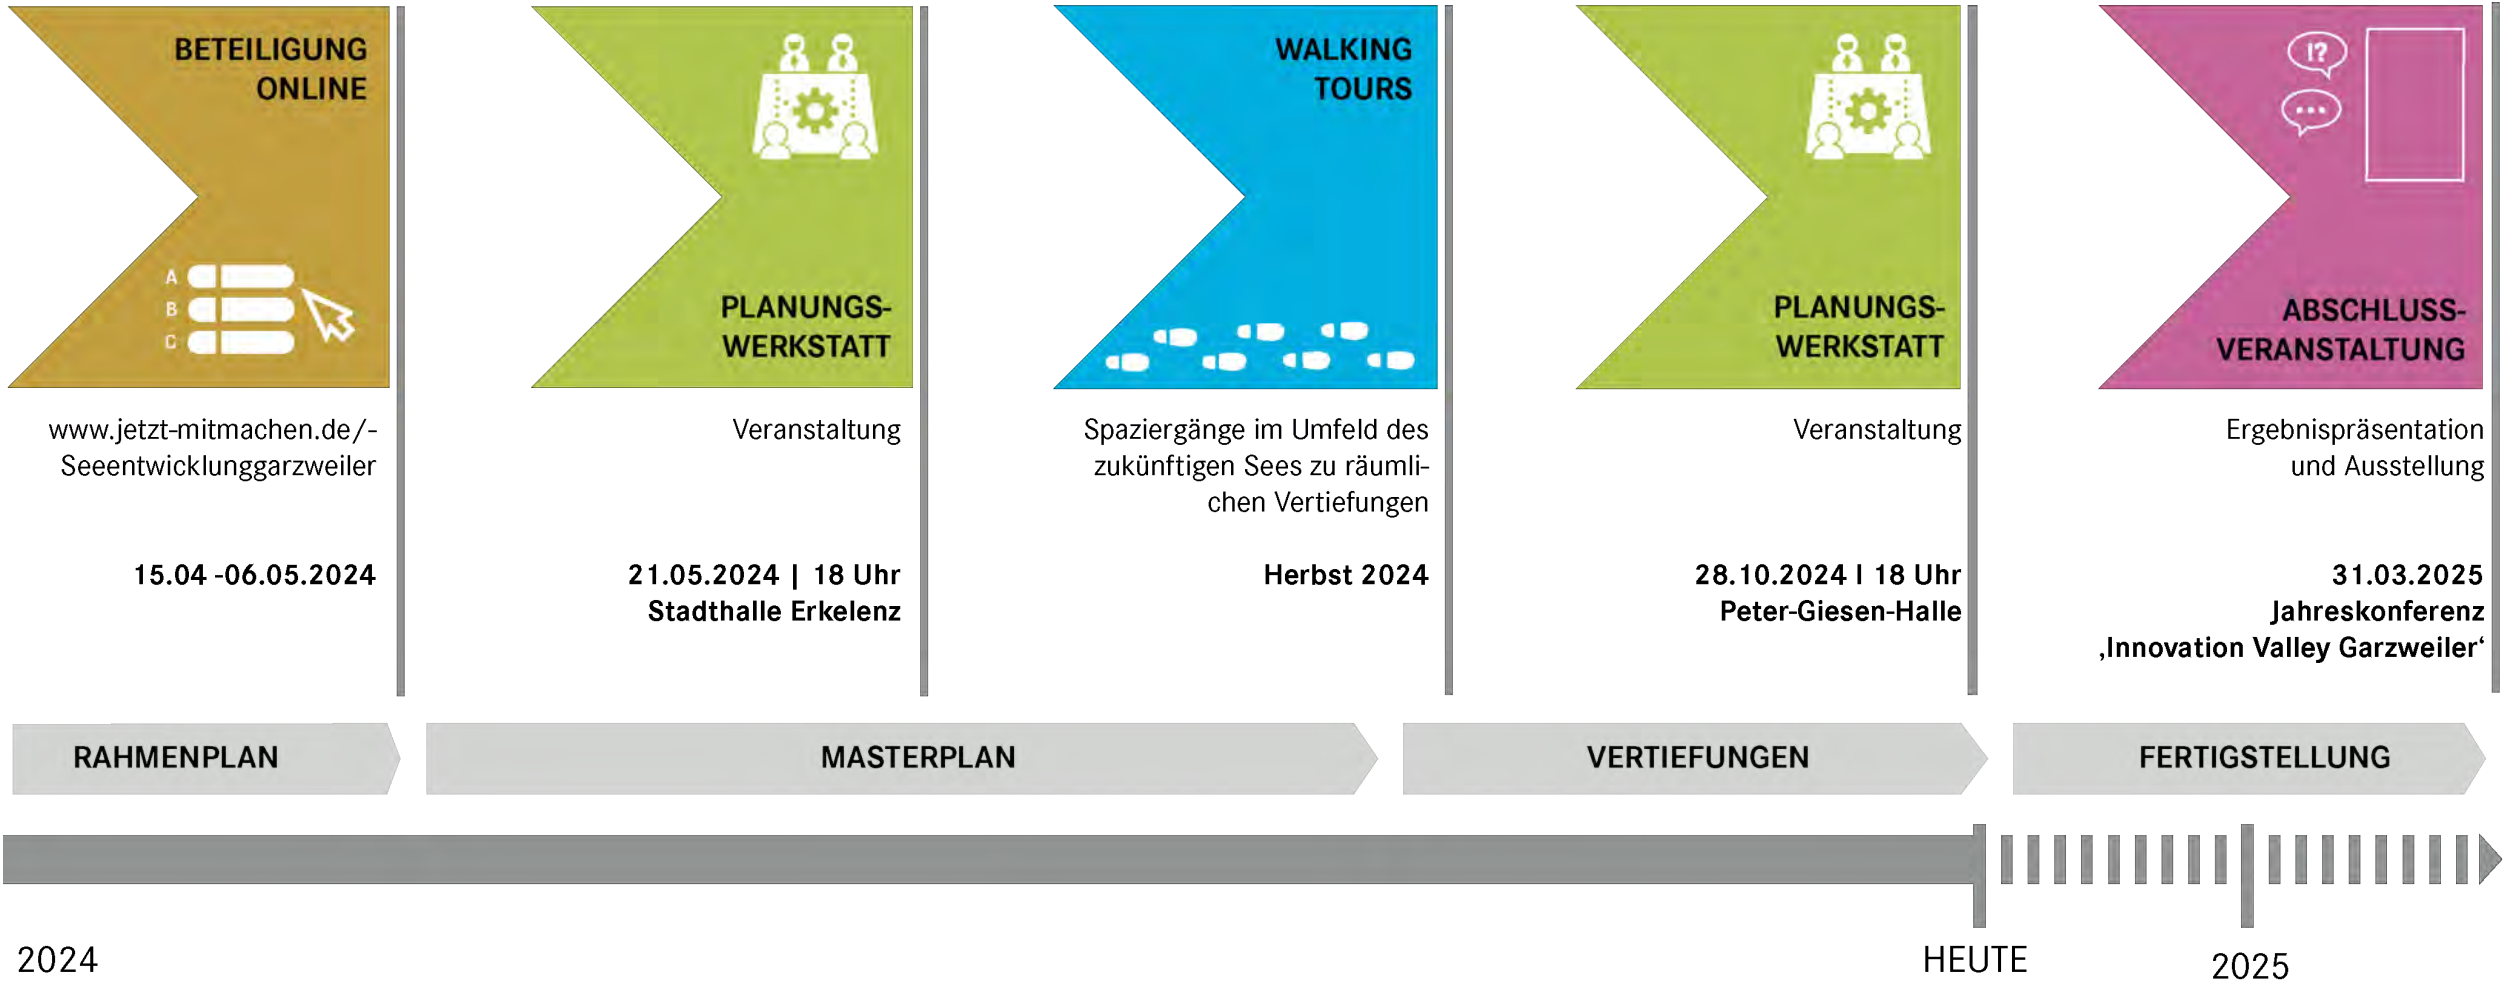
BETEILIGUNG ONLINE

A
B
C

www.jetzt-mitmachen.de/-Seeentwicklunggarzweiler

15.04 -06.05.2024

PLANUNGS-WERKSTATT

Veranstaltung

21.05.2024 | 18 Uhr
Stadthalle Erkelenz

WALKING TOURS

Spaziergänge im Umfeld des zukünftigen Sees zu räumlichen Vertiefungen

Herbst 2024

PLANUNGS-WERKSTATT

Veranstaltung

28.10.2024 I 18 Uhr
Peter-Giesen-Halle

!?

ABSCHLUSS-VERANSTALTUNG

Ergebnispräsentation und Ausstellung

31.03.2025
Jahreskonferenz
‚Innovation Valley Garzweiler‘

RAHMENPLAN

MASTERPLAN

VERTIEFUNGEN

FERTIGSTELLUNG

2024

HEUTE

2025